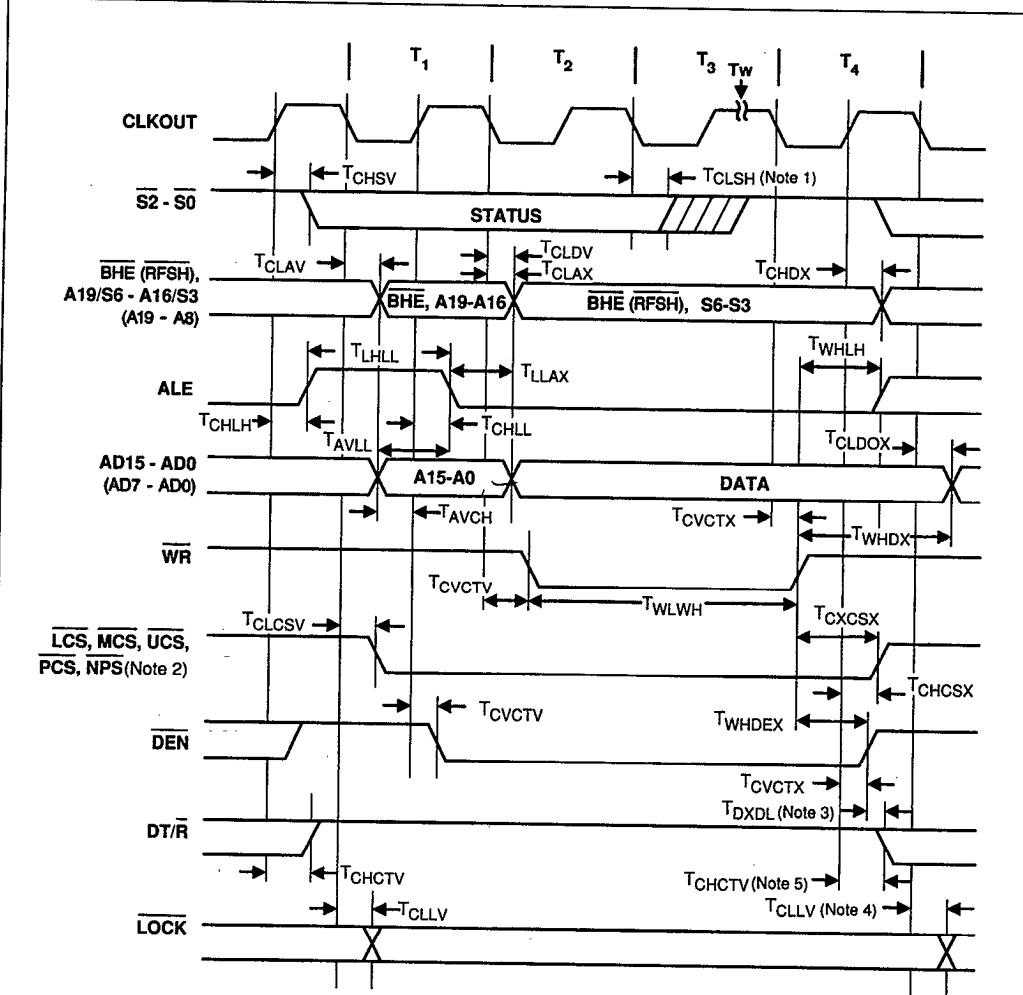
$T_1$ $T_2$ $T_3$ Tw $T_4$

CLKOUT

$T_{CHSV}$

$T_{CLSH}$ (Note 1)

$\overline{S2}$ - $\overline{S0}$

STATUS

$T_{CLAV}$

$T_{CLDV}$

$T_{CLAX}$

$T_{CHDX}$

$\overline{BHE}$ ($\overline{RFSH}$), A19/S6 - A16/S3 (A19 - A8)

$\overline{BHE}$, A19-A16

$\overline{BHE}$ ($\overline{RFSH}$), S6-S3

$T_{LHLL}$

$T_{WHLH}$

ALE

$T_{LLAX}$

$T_{CHLH}$

$T_{AVLL}$

$T_{CHLL}$

$T_{CLDOX}$

AD15 - AD0 (AD7 - AD0)

A15-A0

DATA

$T_{AVCH}$

$T_{CVCTX}$

$T_{WHDX}$

$\overline{WR}$

$T_{CVCTV}$

$T_{WLWH}$

$T_{CLCSV}$

$T_{CXCSX}$

$\overline{LCS}$, $\overline{MCS}$, $\overline{UCS}$, $\overline{PCS}$, $\overline{NPS}$(Note 2)

$T_{CHCSX}$

$T_{CVCTV}$

$T_{WHDEX}$

$\overline{DEN}$

$T_{CVCTX}$

$T_{DXDL}$ (Note 3)

DT/$\overline{R}$

$T_{CHCTV}$

$T_{CHCTV}$ (Note 5)

$T_{CLLV}$

$T_{CLLV}$ (Note 4)

$\overline{LOCK}$